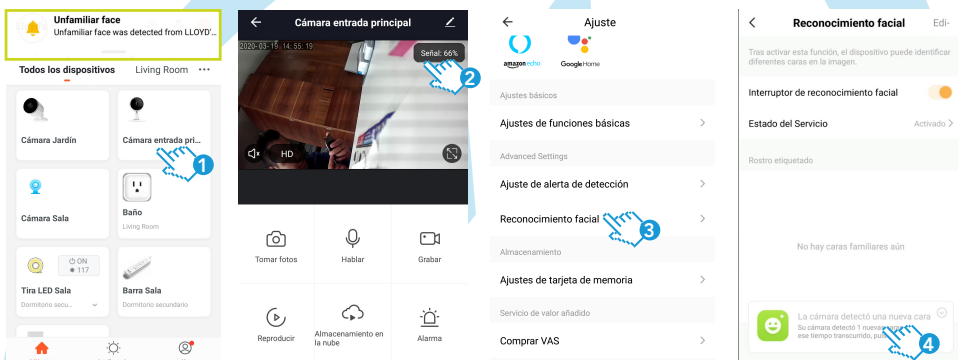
Unfamiliar face
Unfamiliar face was detected from LLOYD'...

Todos los dispositivos   Living Room   •••

Cámara Jardín

Cámara entrada pri...

1

Cámara Sala

Baño
Living Room

ON
117

Tira LED Sala
Dormitorio secu...

Barra Sala
Dormitorio secundario

Cámara entrada principal

2020-03-15 14:55:19

Señal: 66%

2

HD

Tomar fotos

Hablar

Grabar

Reproducir

Almacenamiento en la nube

Alarma

Ajuste

amazon echo

Google Home

Ajustes básicos

Ajustes de funciones básicas

Advanced Settings

Ajuste de alerta de detección

Reconocimiento facial

3

Almacenamiento

Ajustes de tarjeta de memoria

Servicio de valor añadido

Comprar VAS

Reconocimiento facial   Edi-

Tras activar esta función, el dispositivo puede identificar diferentes caras en la imagen.

Interruptor de reconocimiento facial

Estado del Servicio   Activado

Rostro etiquetado

No hay caras familiares aún

La cámara detectó una nueva cara
Su cámara detectó 1 nuevas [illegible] ese tiempo transcurrido, pu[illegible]

4